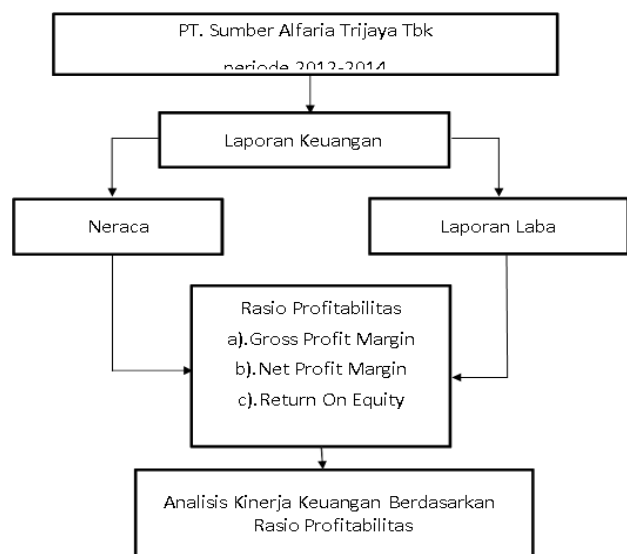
PT. Sumber Alfaria Trijaya Tbk
periode 2012-2014

Laporan Keuangan

Neraca

Laporan Laba

Rasio Profitabilitas
a).Gross Profit Margin
b).Net Profit Margin
c).Return On Equity

Analisis Kinerja Keuangan Berdasarkan Rasio Profitabilitas